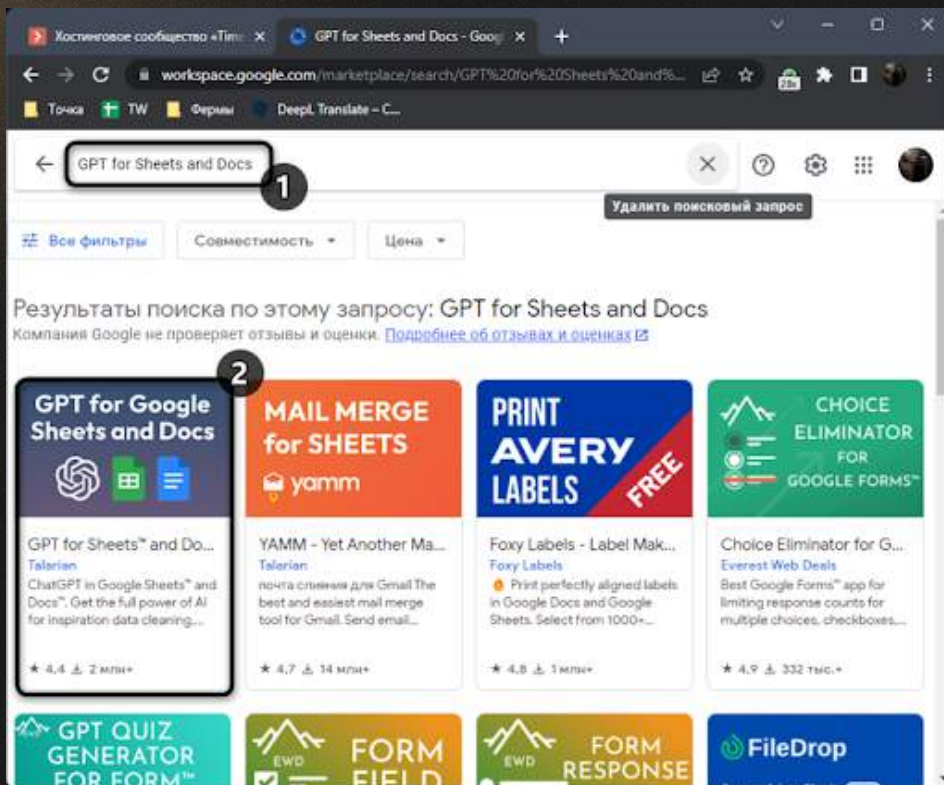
Хостинговое сообщество «Tim ×
GPT for Sheets and Docs - Goog ×
+
workspace.google.com/marketplace/search/GPT%20for%20Sheets%20and%...
Точка
TW
Фермы
DeepL Translate – C...
GPT for Sheets and Docs
1
Удалить поисковый запрос
Все фильтры
Совместимость
Цена
Результаты поиска по этому запросу: GPT for Sheets and Docs
Компания Google не проверяет отзывы и оценки. Подробнее об отзывах и оценках
2
GPT for Google Sheets and Docs
GPT for Sheets™ and Do...
Talarian
ChatGPT in Google Sheets™ and Docs™. Get the full power of AI for inspiration data cleaning...
★ 4,4 2 млн+
MAIL MERGE for SHEETS
yamm
YAMM - Yet Another Ma...
Talarian
почта слияния для Gmail The best and easiest mail merge tool for Gmail. Send email...
★ 4,7 14 млн+
PRINT AVERY LABELS
FREE
Foxy Labels - Label Mak...
Foxy Labels
Print perfectly aligned labels in Google Docs and Google Sheets. Select from 1000+...
★ 4,8 1 млн+
CHOICE ELIMINATOR FOR GOOGLE FORMS™
Choice Eliminator for G...
Everest Web Deals
Best Google Forms™ app for limiting response counts for multiple choices, checkboxes,...
★ 4,9 332 тыс.+
GPT QUIZ GENERATOR FOR FORM™
EWD
FORM FIELD
EWD
FORM RESPONSE
FileDrop